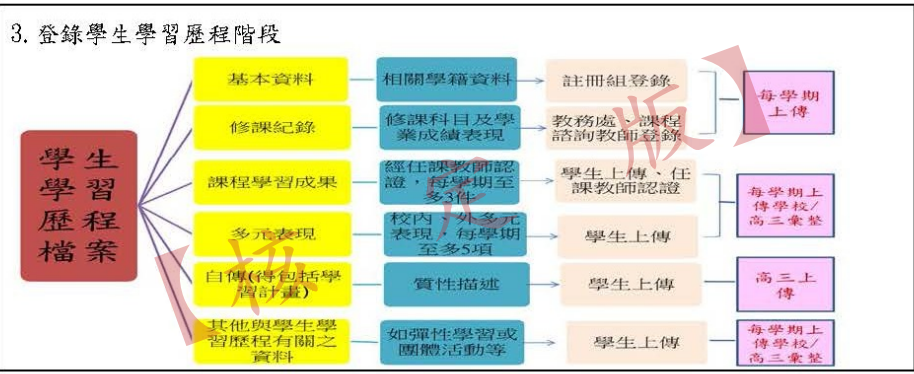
3. 登錄學生學習歷程階段

學生學習歷程檔案

基本資料
相關學籍資料
註冊組登錄

修課紀錄
修課科目及學業成績表現
教務處、課程諮詢教師登錄

每學期上傳

課程學習成果
經任課教師認證，每學期至多3件
學生上傳、任課教師認證

多元表現
校內、外多元表現，每學期至多5項
學生上傳

每學期上傳學校/高三彙整

自傳(得包括學習計畫)
質性描述
學生上傳

高三上傳

其他與學生學習歷程有關之資料
如彈性學習或團體活動等
學生上傳

每學期上傳學校/高三彙整

【校 長 版】